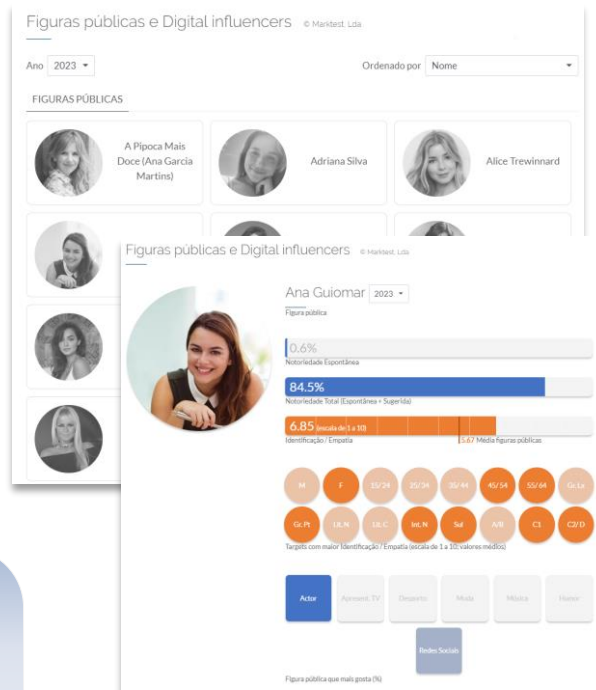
Figuras públicas e Digital influencers © Marktest, Lda

Ano 2023

Ordenado por Nome

FIGURAS PÚBLICAS

A Pipoca Mais Doce (Ana Garcia Martins)

Adriana Silva

Alice Trewinnard

Figuras públicas e Digital influencers © Marktest, Lda

Ana Guiomar 2023

Figura pública

0.6%

Notoriedade Espontânea

84.5%

Notoriedade Total (Espontânea + Sugerida)

6.85 (escala de 1 a 10)

Identificação / Empatia

5.67 Média figuras públicas

M F 15/24 25/34 35/44 45/54 55/64 Gr. Lx

Gr. Pt Lit. N Lit. C Int. N Sul A/B C1 C2/D

Targets com maior Identificação / Empatia (escala de 1 a 10; valores médios)

Actor Apresent. TV Desporto Moda Música Humor

Redes Sociais

Figura pública que mais gosta (%)